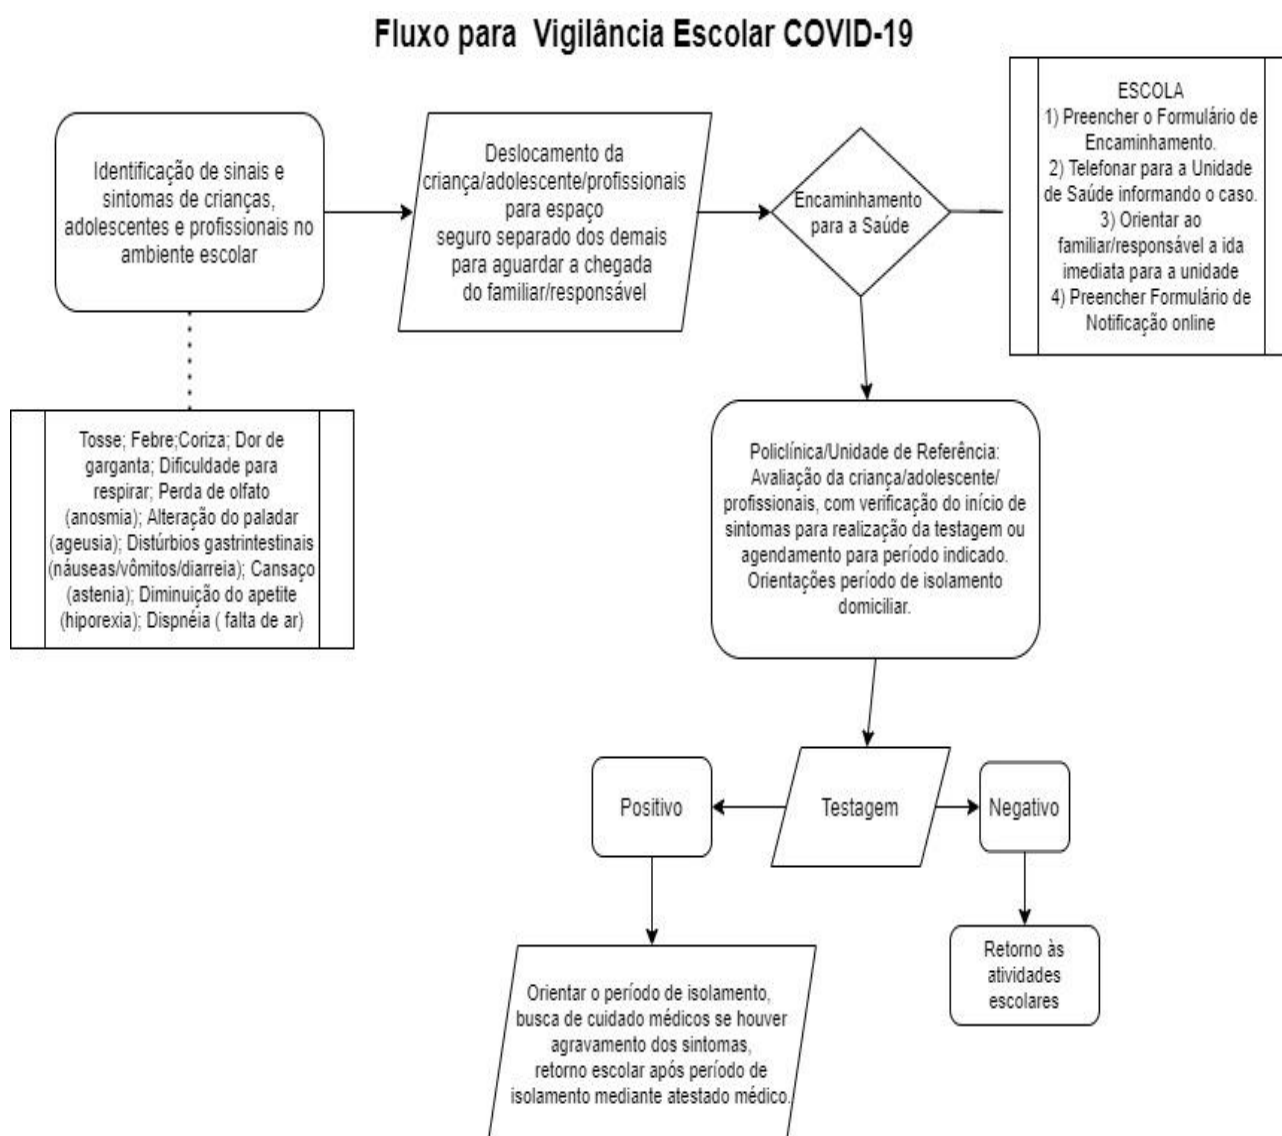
Fluxo para Vigilância Escolar COVID-19

Identificação de sinais e sintomas de crianças, adolescentes e profissionais no ambiente escolar

Deslocamento da criança/adolescente/profissionais para espaço seguro separado dos demais para aguardar a chegada do familiar/responsável

Encaminhamento para a Saúde

ESCOLA
1) Preencher o Formulário de Encaminhamento.
2) Telefonar para a Unidade de Saúde informando o caso.
3) Orientar ao familiar/responsável a ida imediata para a unidade
4) Preencher Formulário de Notificação online

Tosse; Febre;Coriza; Dor de garganta; Dificuldade para respirar; Perda de olfato (anosmia); Alteração do paladar (ageusia); Distúrbios gastrintestinais (náuseas/vômitos/diarreia); Cansaço (astenia); Diminuição do apetite (hiporexia); Dispnéia ( falta de ar)

Policlínica/Unidade de Referência: Avaliação da criança/adolescente/ profissionais, com verificação do início de sintomas para realização da testagem ou agendamento para período indicado. Orientações período de isolamento domiciliar.

Positivo

Testagem

Negativo

Orientar o período de isolamento, busca de cuidado médicos se houver agravamento dos sintomas, retorno escolar após período de isolamento mediante atestado médico.

Retorno às atividades escolares